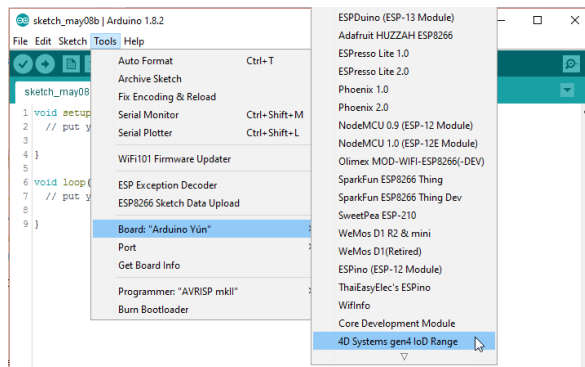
sketch_may08b | Arduino 1.8.2

File Edit Sketch Tools Help

sketch_may08

1 void setup
2 // put y

4 }

6 void loop(
7 // put y

9 }

Auto Format Ctrl+T
Archive Sketch
Fix Encoding & Reload
Serial Monitor Ctrl+Shift+M
Serial Plotter Ctrl+Shift+L
WiFi101 Firmware Updater
ESP Exception Decoder
ESP8266 Sketch Data Upload
Board: "Arduino Yún"
Port
Get Board Info
Programmer: "AVRISP mkII"
Burn Bootloader

ESPDuino (ESP-13 Module)
Adafruit HUZZAH ESP8266
ESPresso Lite 1.0
ESPresso Lite 2.0
Phoenix 1.0
Phoenix 2.0
NodeMCU 0.9 (ESP-12 Module)
NodeMCU 1.0 (ESP-12E Module)
Olimex MOD-WIFI-ESP8266(-DEV)
SparkFun ESP8266 Thing
SparkFun ESP8266 Thing Dev
SweetPea ESP-210
WeMos D1 R2 & mini
WeMos D1(Retired)
ESPino (ESP-12 Module)
ThaiEasyElec's ESPino
WifInfo
Core Development Module
4D Systems gen4 IoD Range